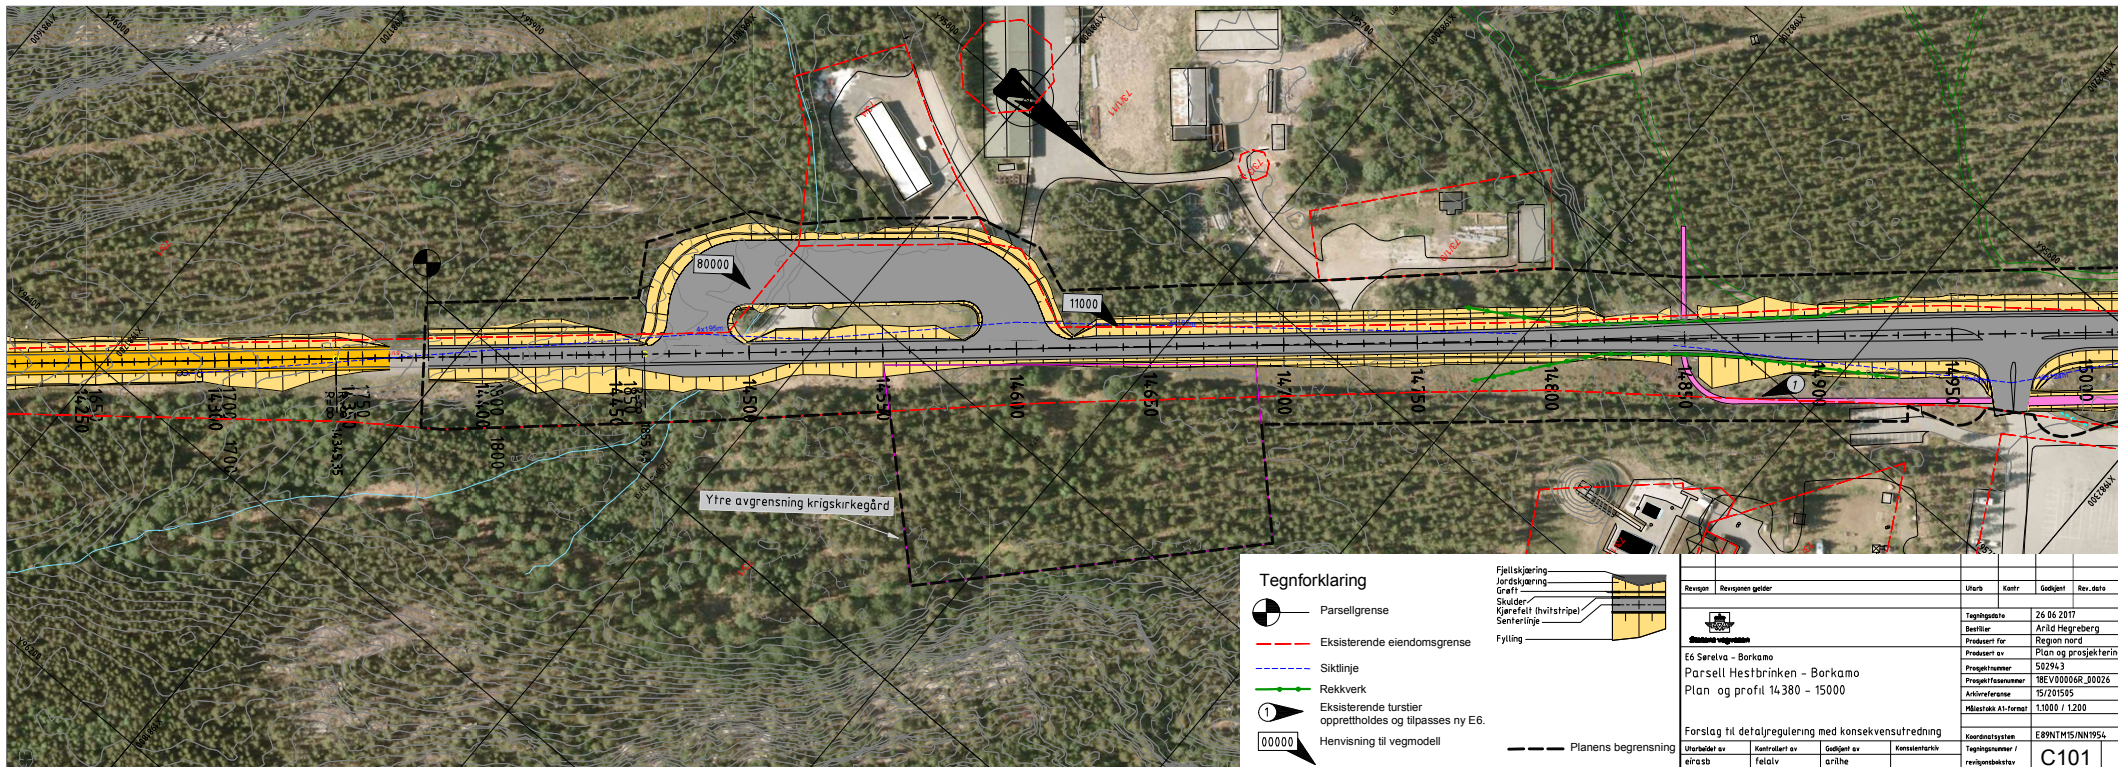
80000

11000

14250
14300
1700
14350
14400
14450
14500
14550
14600
14650
14700
14750
14800
14850
14900
14950
15000

Ytre avgrensning krigskirkegård

Tegnforklaring

Parsellgrense

Eksisterende eiendomsgrense

Siktlinje

Rekkverk

Eksisterende turstier opprettholdes og tilpasses ny E6.

00000 Henvisning til vegmodell

Fjellskjæring
Jordskjæring
Grøft
Skulder
Kjørefelt (hvitstripe)
Senterlinje
Fylling

Planens begrensning

| Revisjon | Revisjonen gjelder | Utarb | Kontr | Godkjent | Rev.dato |
|---|---|---|---|---|---|

Statens vegvesen

E6 Sørelva - Borkamo
Parsell Hestbrinken - Borkamo
Plan og profil 14380 - 15000

Forslag til detaljregulering med konsekvensutredning

| Tegningsdato | 26 06 2017 |
|---|---|
| Bestiller | Arild Hegreberg |
| Produsert for | Region nord |
| Produsert av | Plan og prosjektering |
| Prosjektnummer | 502943 |
| Prosjektfasenummer | 18EV00006R_00026 |
| Arkivreferanse | 15/201505 |
| Målestokk A1-format | 1:1000 / 1:200 |
| Koordinatsystem | E89NTM15/NN1954 |
| Tegningsnummer / revisjonsbokstav | C101 |

| Utarbeidet av | Kontrollert av | Godkjent av | Konsulentarkiv |
|---|---|---|---|
| eirasb | felalv | arilhe | |